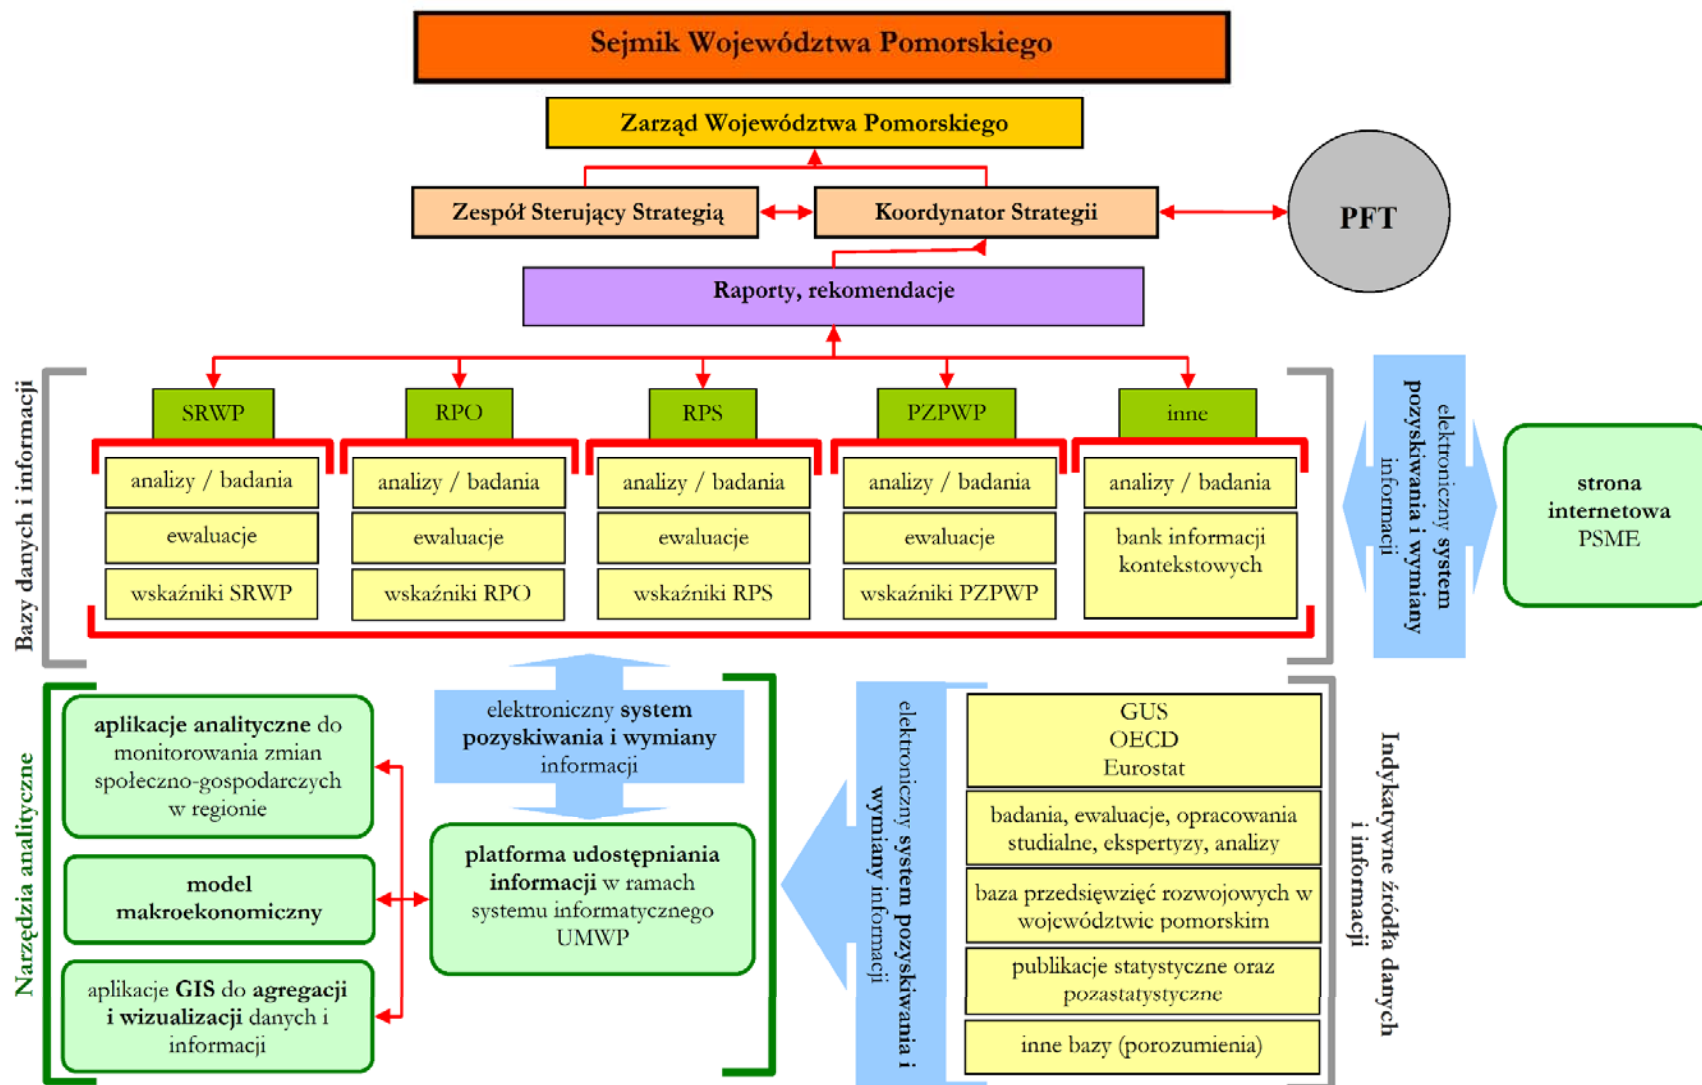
Sejmik Województwa Pomorskiego

Zarząd Województwa Pomorskiego

Zespół Sterujący Strategią

Koordynator Strategii

PFT

Raporty, rekomendacje

Bazy danych i informacji

SRWP
analizy / badania
ewaluacje
wskaźniki SRWP

RPO
analizy / badania
ewaluacje
wskaźniki RPO

RPS
analizy / badania
ewaluacje
wskaźniki RPS

PZPWP
analizy / badania
ewaluacje
wskaźniki PZPWP

inne
analizy / badania
bank informacji kontekstowych

elektroniczny system pozyskiwania i wymiany informacji

strona internetowa PSME

Narzędzia analityczne

aplikacje analityczne do monitorowania zmian społeczno-gospodarczych w regionie

model makroekonomiczny

aplikacje GIS do agregacji i wizualizacji danych i informacji

elektroniczny system pozyskiwania i wymiany informacji

platforma udostępniania informacji w ramach systemu informatycznego UMWP

elektroniczny system pozyskiwania i wymiany informacji

GUS
OECD
Eurostat

badania, ewaluacje, opracowania studialne, ekspertyzy, analizy

baza przedsięwzięć rozwojowych w województwie pomorskim

publikacje statystyczne oraz pozastatystyczne

inne bazy (porozumienia)

Indykatywne źródła danych i informacji